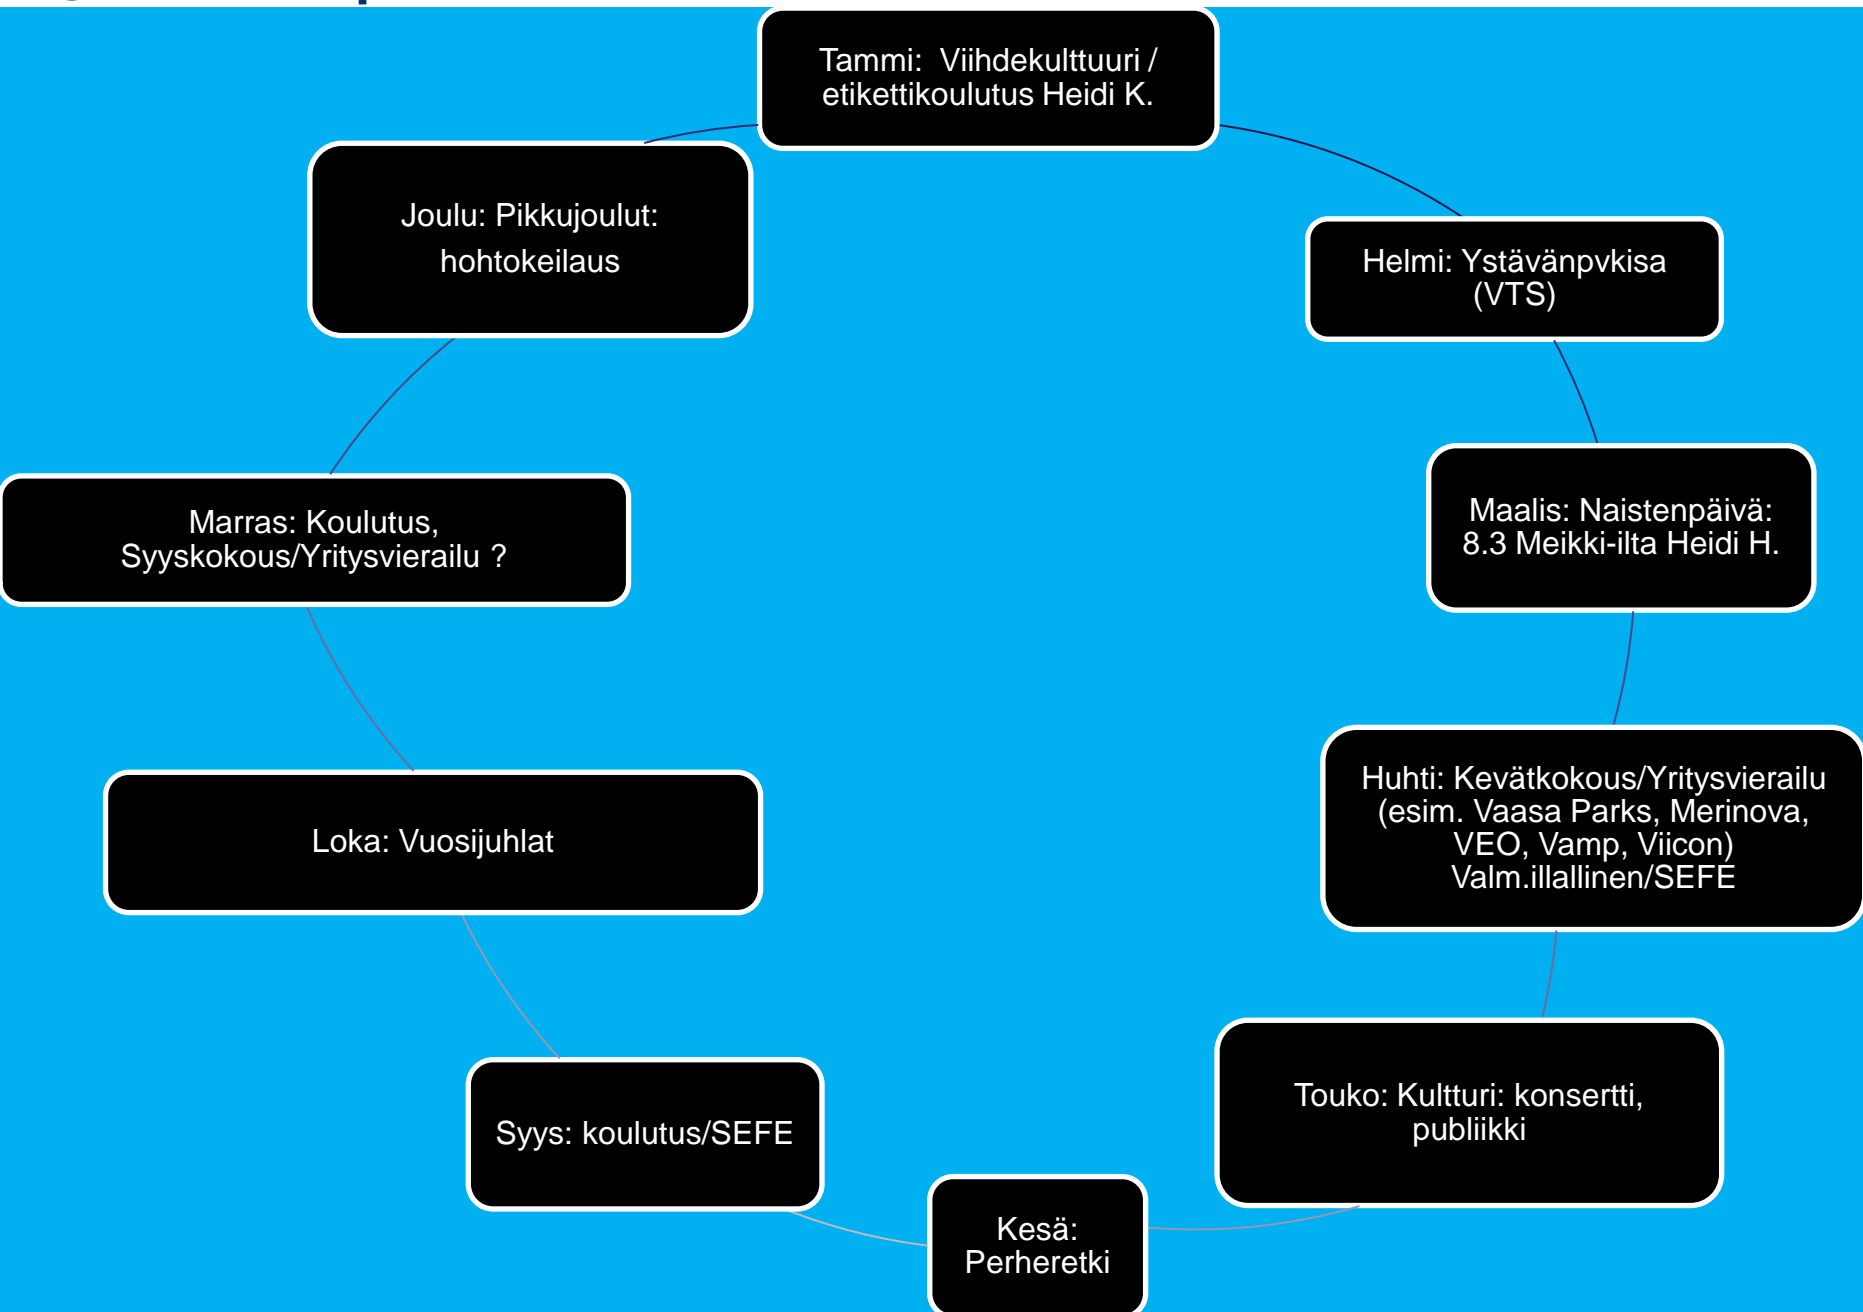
Tammi: Viihdekulttuuri / etikettikoulutus Heidi K.

Helmi: Ystävänpvkisa (VTS)

Maalis: Naistenpäivä: 8.3 Meikki-ilta Heidi H.

Huhti: Kevätkokous/Yritysvierailu (esim. Vaasa Parks, Merinova, VEO, Vamp, Viicon) Valm.illallinen/SEFE

Touko: Kultturi: konsertti, publiikki

Kesä: Perheretki

Syys: koulutus/SEFE

Loka: Vuosijuhlat

Marras: Koulutus, Syyskokous/Yritysvierailu ?

Joulu: Pikkujoulut: hohtokeilaus